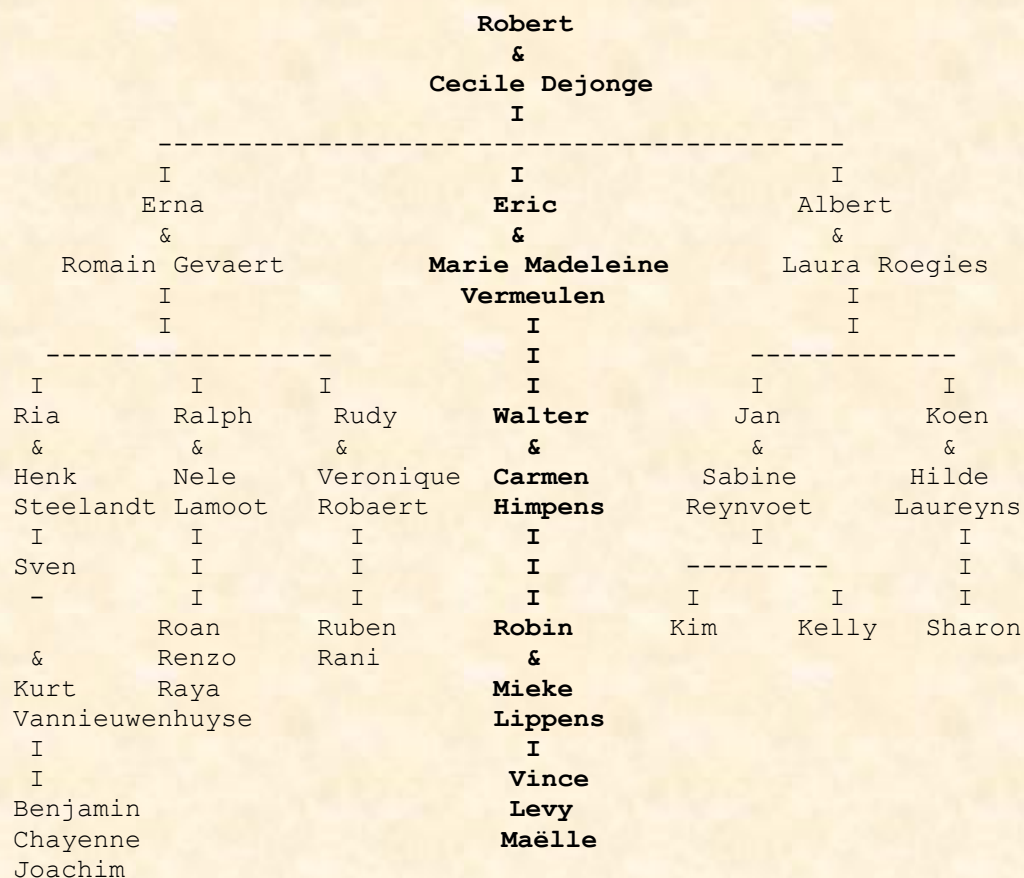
Robert
&
Cecile Dejonge
I
-------------------------------------------
I I I
Erna Eric Albert
& & &
Romain Gevaert Marie Madeleine Laura Roegies
I Vermeulen I
I I I
------------------ I -------------
I I I I I I
Ria Ralph Rudy Walter Jan Koen
& & & & & &
Henk Nele Veronique Carmen Sabine Hilde
Steelandt Lamoot Robaert Himpens Reynvoet Laureyns
I I I I I I
Sven I I I --------- I
- I I I I I I
Roan Ruben Robin Kim Kelly Sharon
& Renzo Rani &
Kurt Raya Mieke
Vannieuwenhuyse Lippens
I I
I Vince
Benjamin Levy
Chayenne Maëlle
Joachim